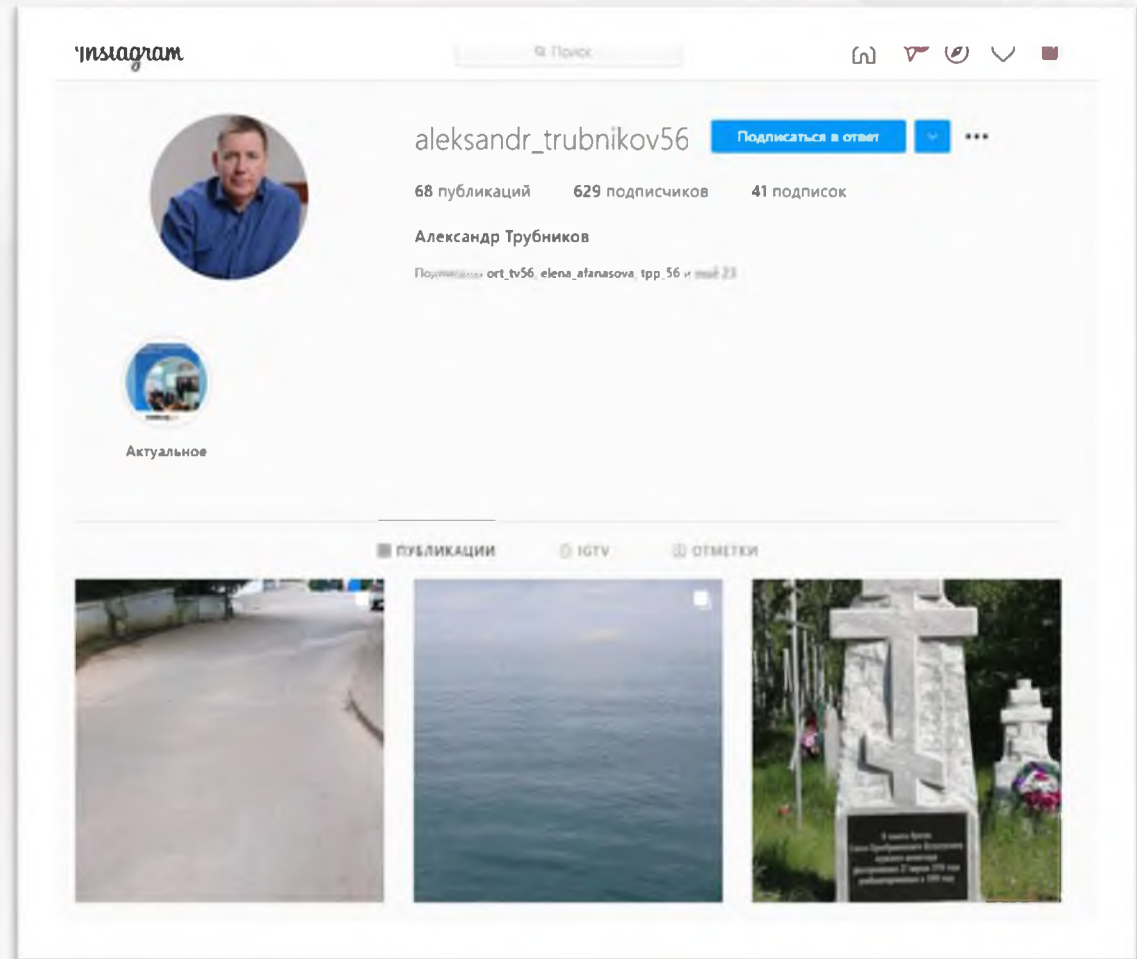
Instagram

Поиск

aleksandr_trubnikov56

Подписаться в ответ

68 публикаций 629 подписчиков 41 подписок

Александр Трубников

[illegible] ort_tv56, elena_afanasova, tpp_56 и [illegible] 23

Актуальное

ПУБЛИКАЦИИ IGTV ОТМЕТКИ

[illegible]